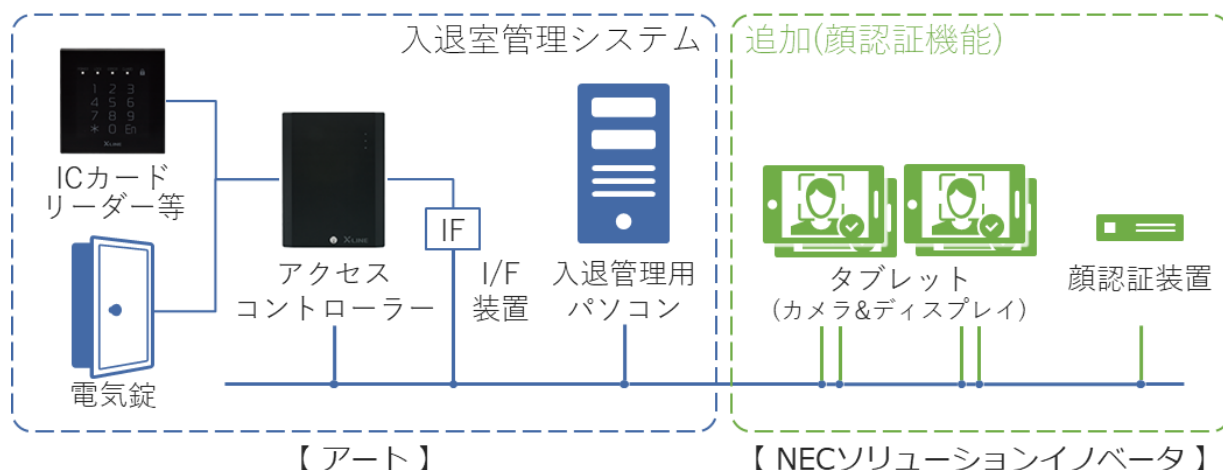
入退室管理システム

追加(顔認証機能)

1 2 3
4 5 6
7 8 9
* 0 En

X-LINE

ICカード
リーダー等

電気錠

X-LINE

アクセス
コントローラー

IF

I/F
装置

入退管理用
パソコン

タブレット
(カメラ&ディスプレイ)

顔認証装置

【 アート 】

【 NECソリューションイノベータ 】